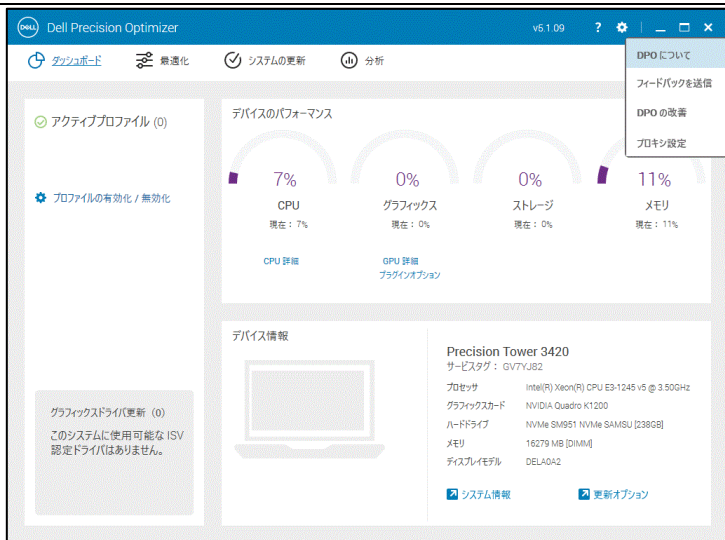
DELL Dell Precision Optimizer

v5.1.09 ?

ダッシュボード
最適化
システムの更新
分析

DPO について
フィードバックを送信
DPO の改善
プロキシ設定

アクティブプロファイル (0)

プロファイルの有効化 / 無効化

デバイスのパフォーマンス

7%
CPU
現在：7%
CPU 詳細

0%
グラフィックス
現在：0%
GPU 詳細
プラグインオプション

0%
ストレージ
現在：0%

11%
メモリ
現在：11%

デバイス情報

Precision Tower 3420
サービスタグ：GV7YJ82

| プロセッサ | Intel(R) Xeon(R) CPU E3-1245 v5 @ 3.50GHz |
|---|---|
| グラフィックスカード | NVIDIA Quadro K1200 |
| ハードドライブ | NVMe SM951 NVMe SAMSU [238GB] |
| メモリ | 16279 MB [DIMM] |
| ディスプレイモデル | DELA0A2 |

システム情報
更新オプション

グラフィックスドライバ更新 (0)

このシステムに使用可能な ISV 認定ドライバはありません。